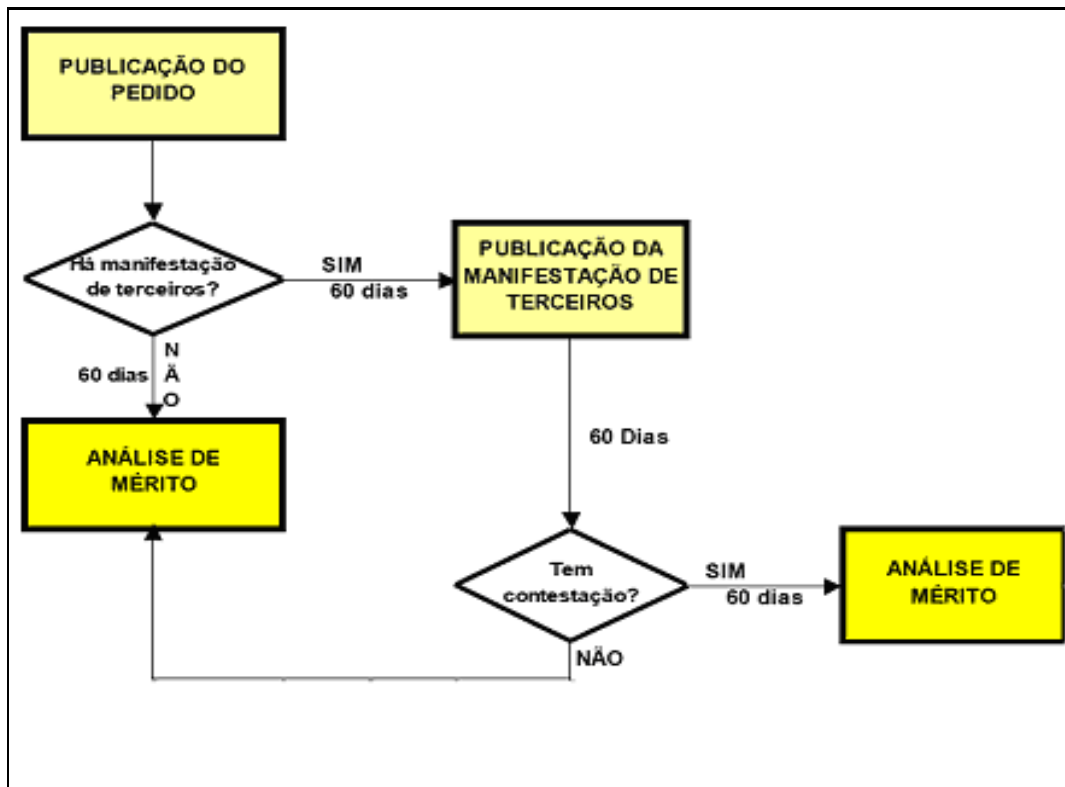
PUBLICAÇÃO DO PEDIDO

Há manifestação de terceiros?

SIM
60 dias

PUBLICAÇÃO DA MANIFESTAÇÃO DE TERCEIROS

60 dias

N
Ã
O

ANÁLISE DE MÉRITO

60 Dias

Tem contestação?

SIM
60 dias

ANÁLISE DE MÉRITO

NÃO